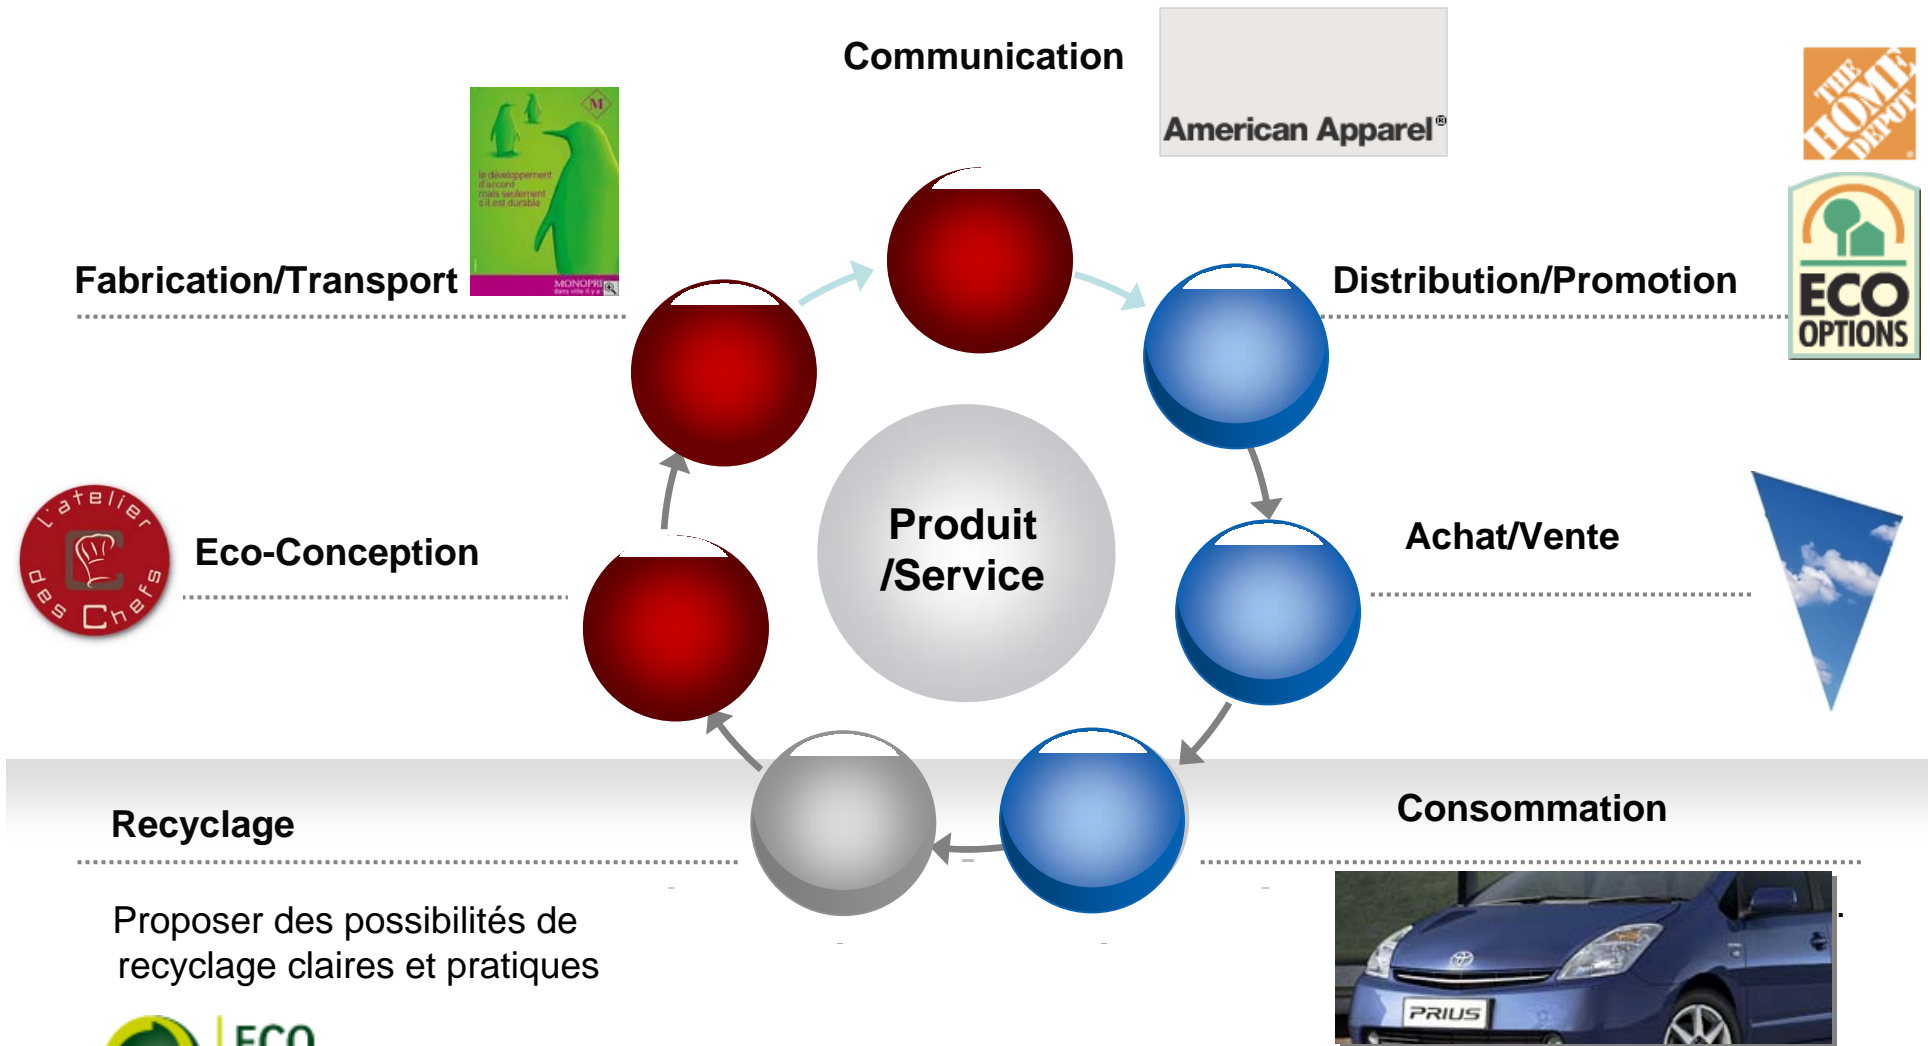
Communication

American Apparel®

THE HOME DEPOT

Fabrication/Transport

M
le développement d'accord mais seulement s'il est durable
MONOPRIX

Distribution/Promotion

ECO OPTIONS

L'atelier des Chefs

Eco-Conception

Produit /Service

Achat/Vente

Recyclage

Consommation

Proposer des possibilités de recyclage claires et pratiques

ECO

PRIUS